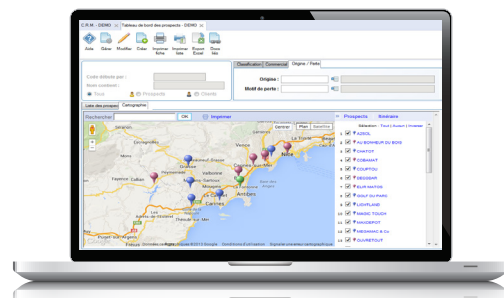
P.M. - GENIO | Tableau de bord des prospects - GENIO

Aide Gérer Modifier Créer Imprimer fiche Imprimer liste Export Excel Geoc. liste

Code débute par :
Nom contient :
Tous Prospects Clients

Classification Commercial Origine / Parte

Origine :
Motif du porte :

Liste des prospects Cartographie

Rechercher : OK Imprimer

Centrer Plan Satellite

Nice Cannes Antibes

Prospects Itinéraire

Sélection : Tout | Aucun | Inverser

AZSOL
AU BONHEUR DU BOIS
CHATOT
CIBAMAT
COUPTOU
DECORAR
EUROMATOS
GOLF DU PARC
LIGHTLAND
MAGIC TOUCH
MADSPOT
MEDIAMIC & Co
OUVRETOUT

Google Données cartographiques ©2013 Google Conditions d'utilisation Signaler une erreur cartographique